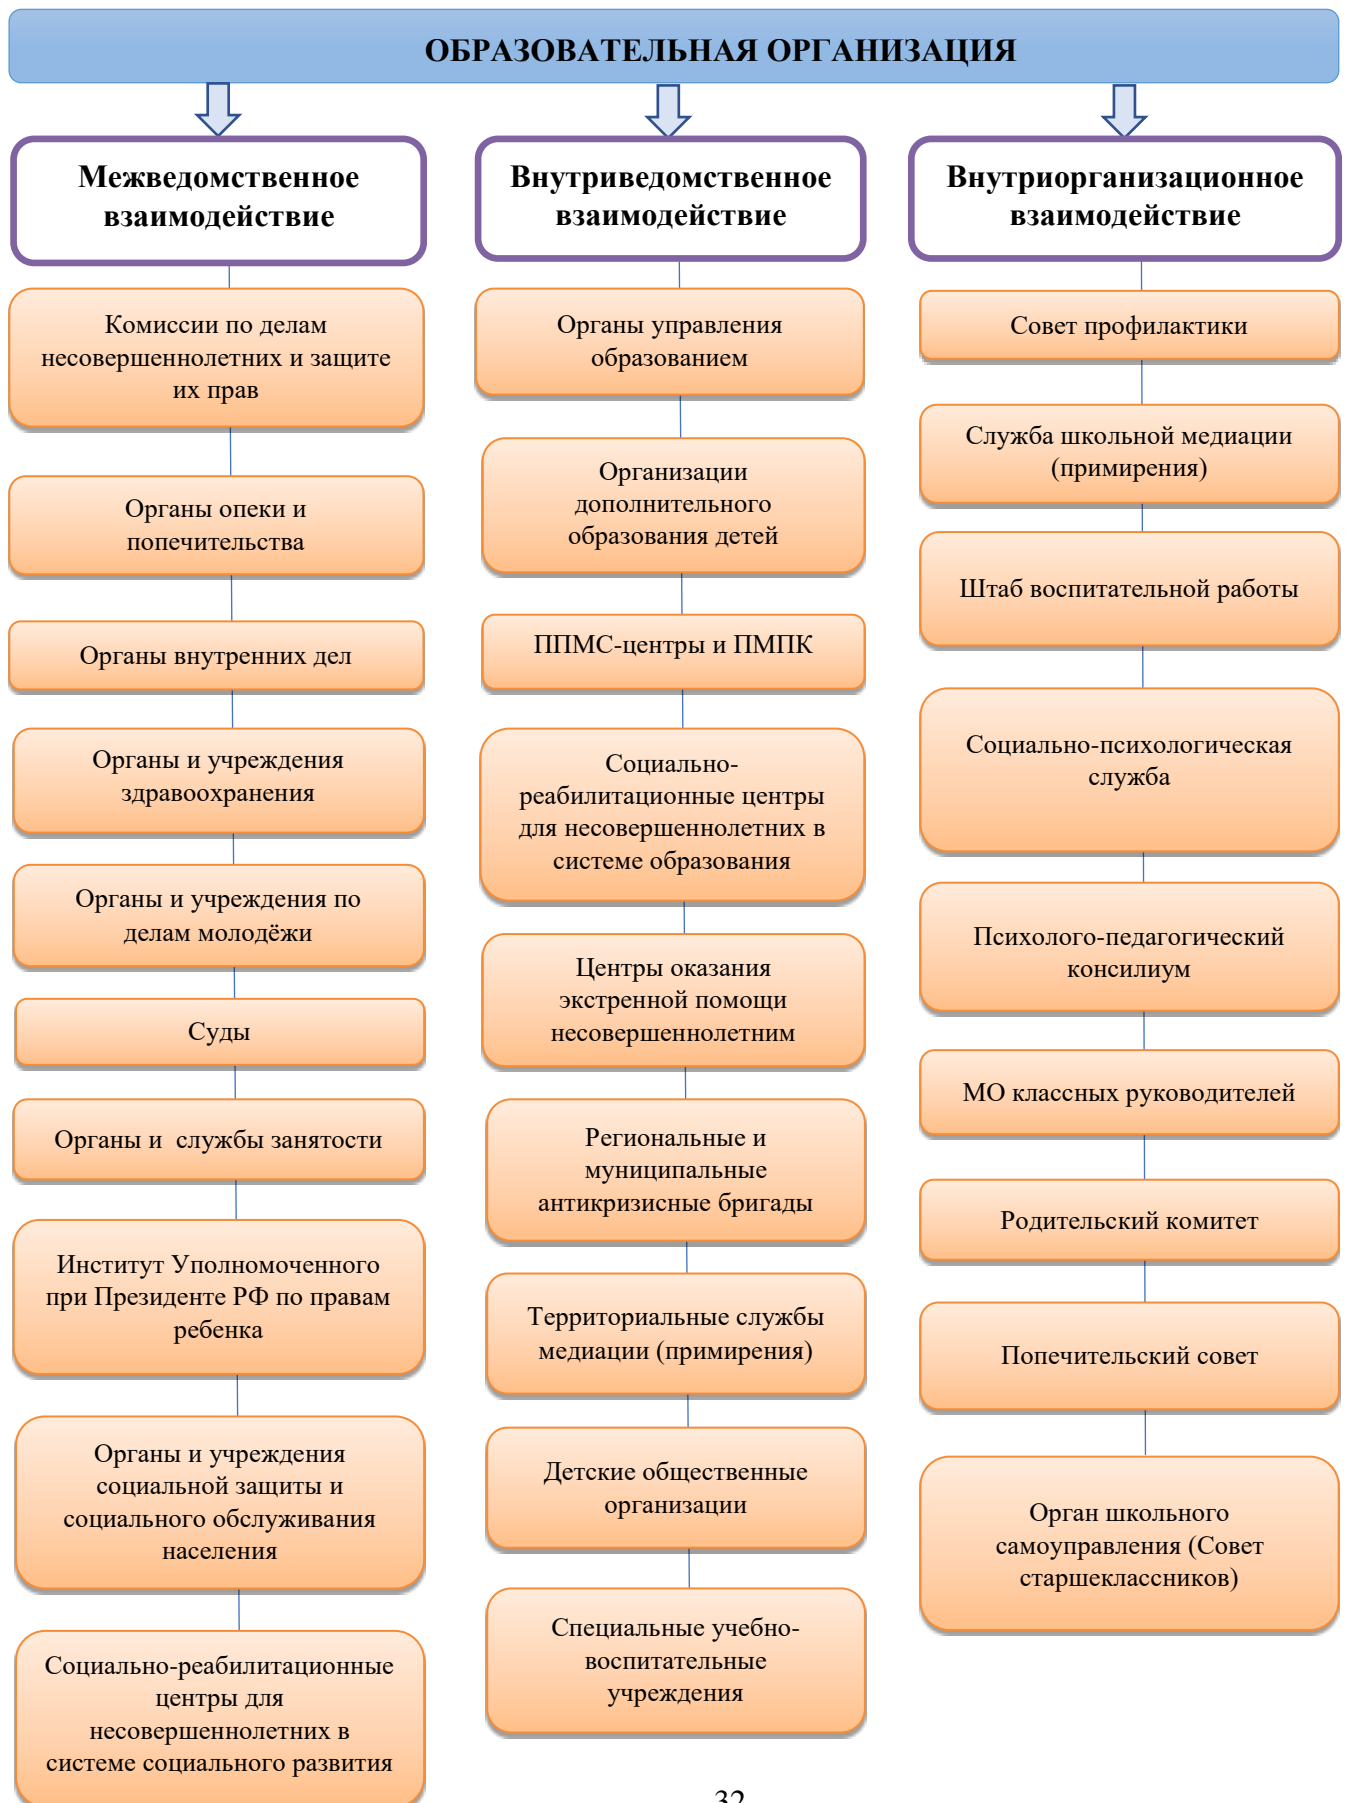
ОБРАЗОВАТЕЛЬНАЯ ОРГАНИЗАЦИЯ

Межведомственное взаимодействие

Комиссии по делам несовершеннолетних и защите их прав

Органы опеки и попечительства

Органы внутренних дел

Органы и учреждения здравоохранения

Органы и учреждения по делам молодёжи

Суды

Органы и службы занятости

Институт Уполномоченного при Президенте РФ по правам ребенка

Органы и учреждения социальной защиты и социального обслуживания населения

Социально-реабилитационные центры для несовершеннолетних в системе социального развития

Внутриведомственное взаимодействие

Органы управления образованием

Организации дополнительного образования детей

ППМС-центры и ПМПК

Социально-реабилитационные центры для несовершеннолетних в системе образования

Центры оказания экстренной помощи несовершеннолетним

Региональные и муниципальные антикризисные бригады

Территориальные службы медиации (примирения)

Детские общественные организации

Специальные учебно-воспитательные учреждения

Внутриорганизационное взаимодействие

Совет профилактики

Служба школьной медиации (примирения)

Штаб воспитательной работы

Социально-психологическая служба

Психолого-педагогический консилиум

МО классных руководителей

Родительский комитет

Попечительский совет

Орган школьного самоуправления (Совет старшеклассников)

32